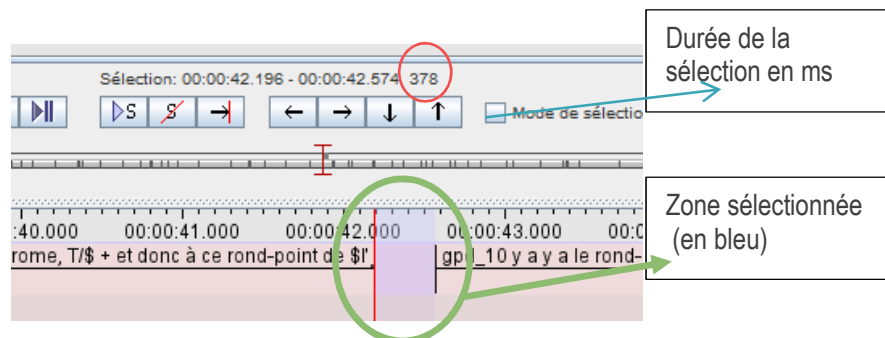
Sélection: 00:00:42.196 - 00:00:42.574 378

S S

Mode de sélectio

Durée de la sélection en ms

:40.000 00:00:41.000 00:00:42.000 00:00:43.000 00:0

rome, T/$ + et donc à ce rond-point de $l' gp(_10 y a y a le rond-

Zone sélectionnée (en bleu)